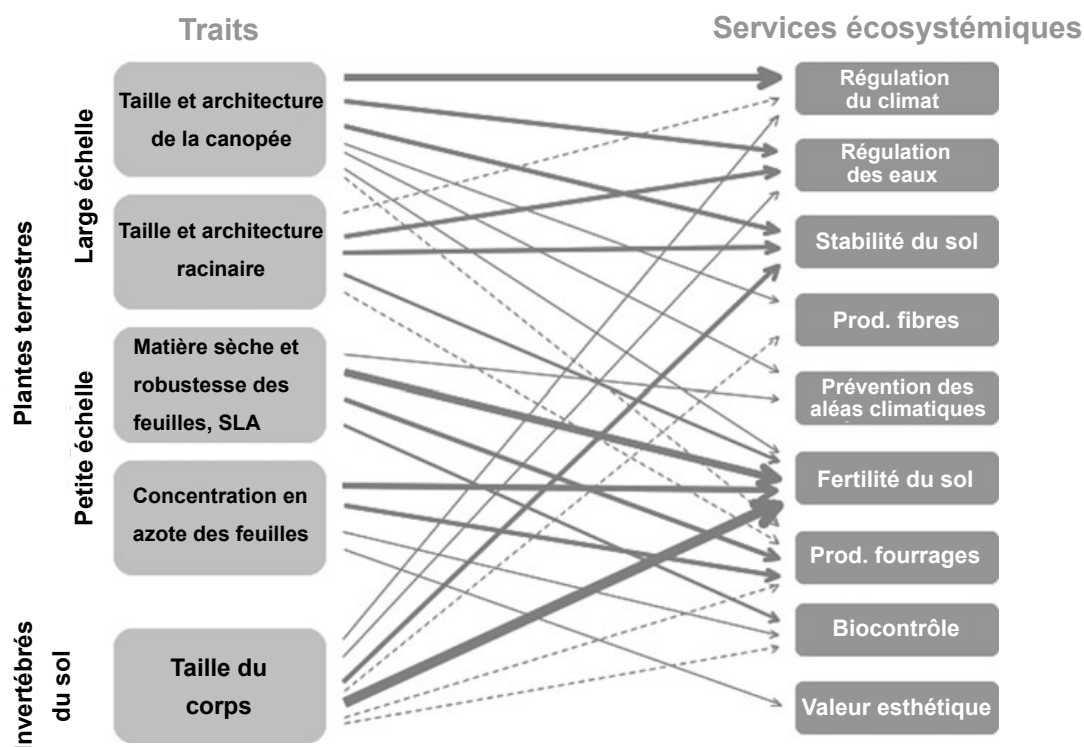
Traits

Services écosystémiques

Plantes terrestres

Large échelle

Taille et architecture de la canopée

Taille et architecture racinaire

Petite échelle

Matière sèche et robustesse des feuilles, SLA

Concentration en azote des feuilles

Invertébrés du sol

Taille du corps

Régulation du climat

Régulation des eaux

Stabilité du sol

Prod. fibres

Prévention des aléas climatiques

Fertilité du sol

Prod. fourrages

Biocontrôle

Valeur esthétique